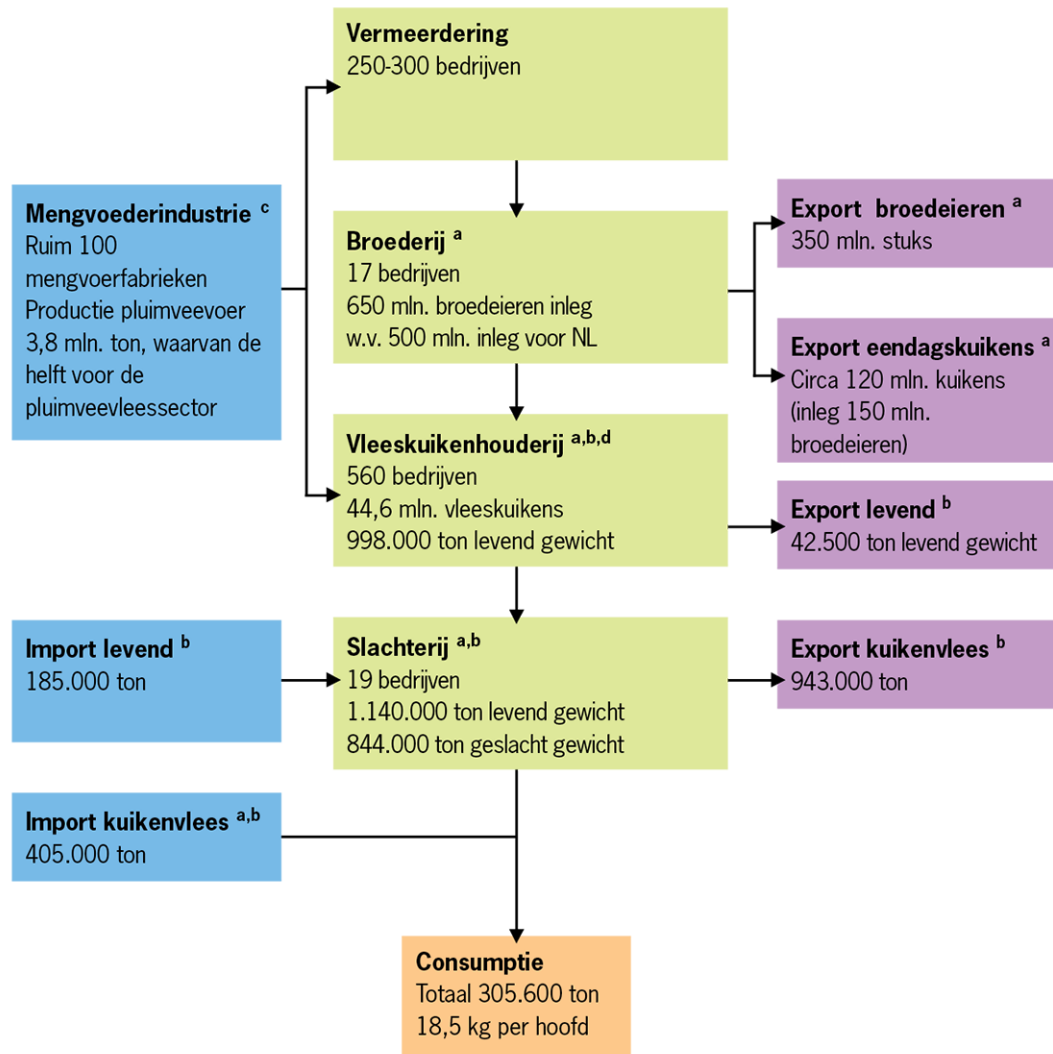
**Vermeerdering**
250-300 bedrijven

**Mengvoederindustrie $^{c}$**
Ruim 100 mengvoerfabrieken
Productie pluimveevoer 3,8 mln. ton, waarvan de helft voor de pluimveevleessector

**Broederij $^{a}$**
17 bedrijven
650 mln. broedeieren inleg
w.v. 500 mln. inleg voor NL

**Export broedeieren $^{a}$**
350 mln. stuks

**Export eendagskuikens $^{a}$**
Circa 120 mln. kuikens (inleg 150 mln. broedeieren)

**Vleeskuikenhouderij $^{a,b,d}$**
560 bedrijven
44,6 mln. vleeskuikens
998.000 ton levend gewicht

**Export levend $^{b}$**
42.500 ton levend gewicht

**Import levend $^{b}$**
185.000 ton

**Slachterij $^{a,b}$**
19 bedrijven
1.140.000 ton levend gewicht
844.000 ton geslacht gewicht

**Export kuikenvlees $^{b}$**
943.000 ton

**Import kuikenvlees $^{a,b}$**
405.000 ton

**Consumptie**
Totaal 305.600 ton
18,5 kg per hoofd